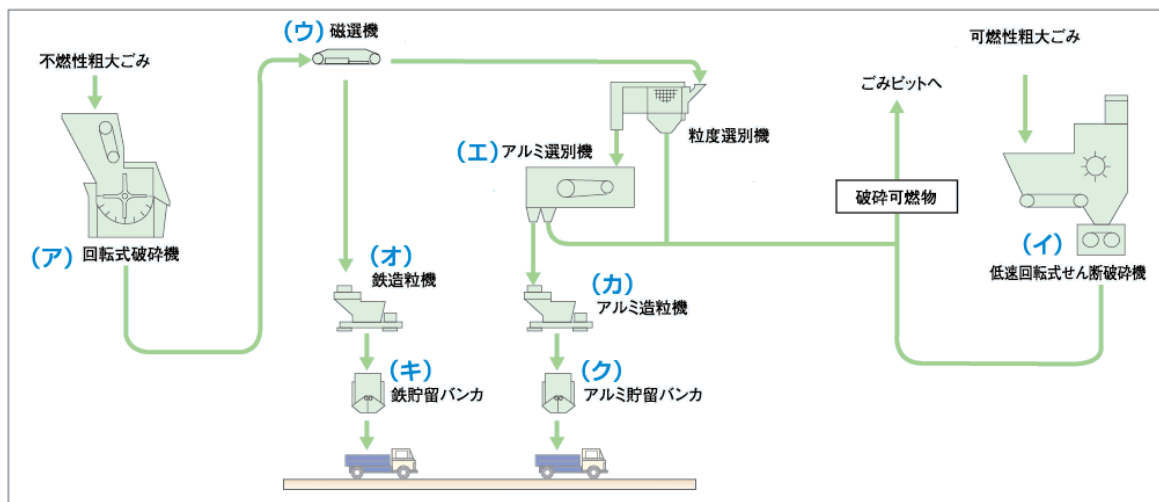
不燃性粗大ごみ

(ア) 回転式破砕機

(ウ) 磁選機

(オ) 鉄造粒機

(キ) 鉄貯留バンカ

(エ) アルミ選別機

粒度選別機

(カ) アルミ造粒機

(ク) アルミ貯留バンカ

ごみピットへ

破砕可燃物

可燃性粗大ごみ

(イ) 低速回転式せん断破砕機